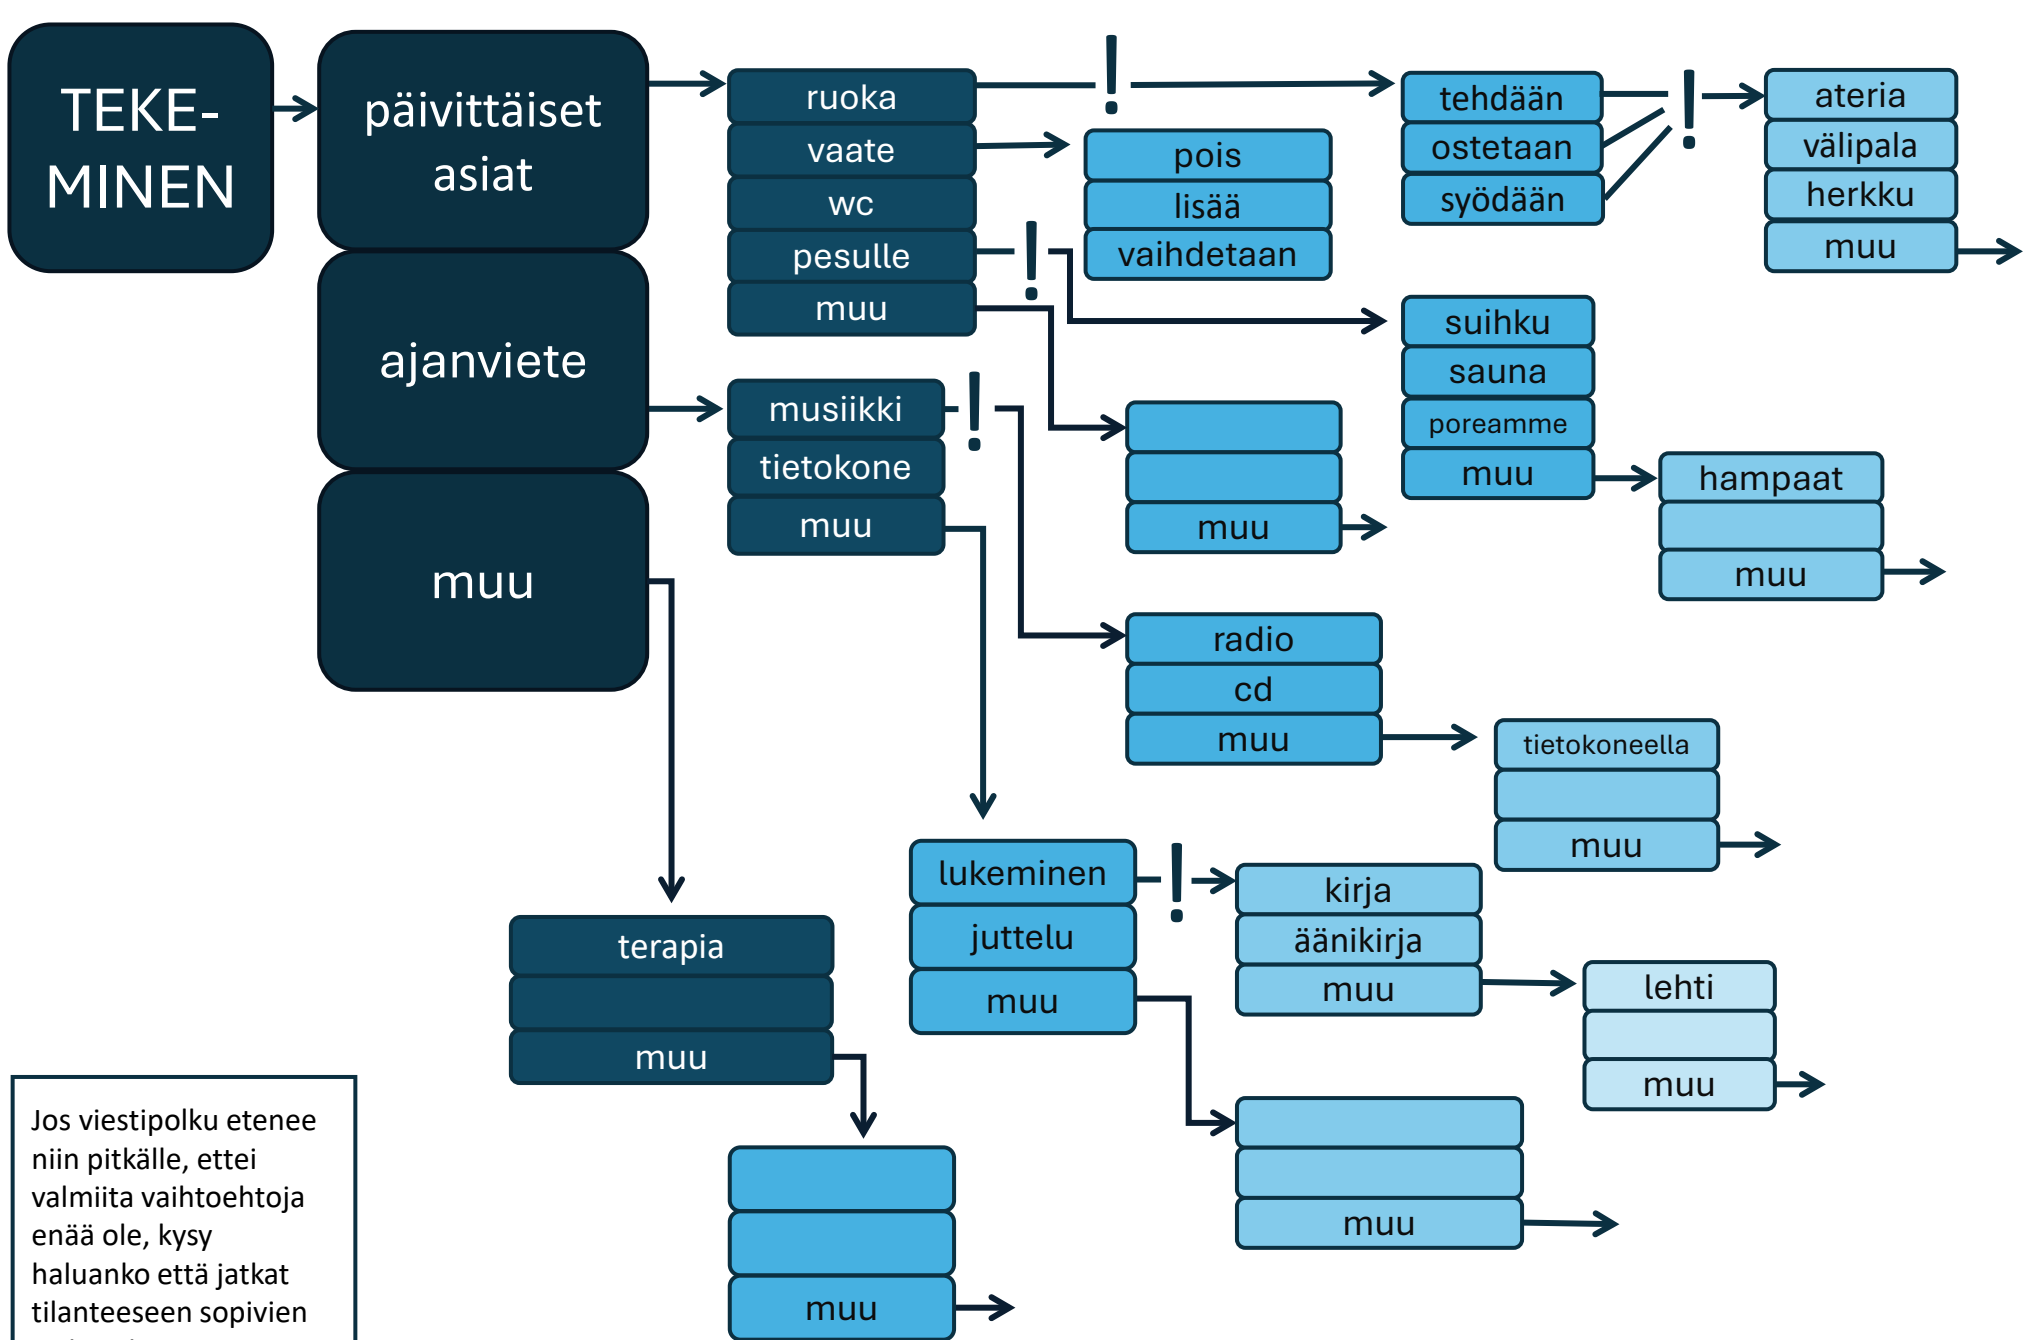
TEKEMINEN

päivittäiset asiat

ajanviete

muu

ruoka
vaate
wc
pesulle
muu

!

pois
lisää
vaihdetaan

!

tehdään
ostetaan
syödään

!

ateria
välipala
herkku
muu

suihku
sauna
poreamme
muu

muu

hampaat
muu

musiikki
tietokone
muu

!

radio
cd
muu

tietokoneella
muu

terapia
muu

lukeminen
juttelu
muu

!

kirja
äänikirja
muu

lehti
muu

muu

muu

Jos viestipolku etenee niin pitkälle, ettei valmiita vaihtoehtoja enää ole, kysy haluanko että jatkat tilanteeseen sopivien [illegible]